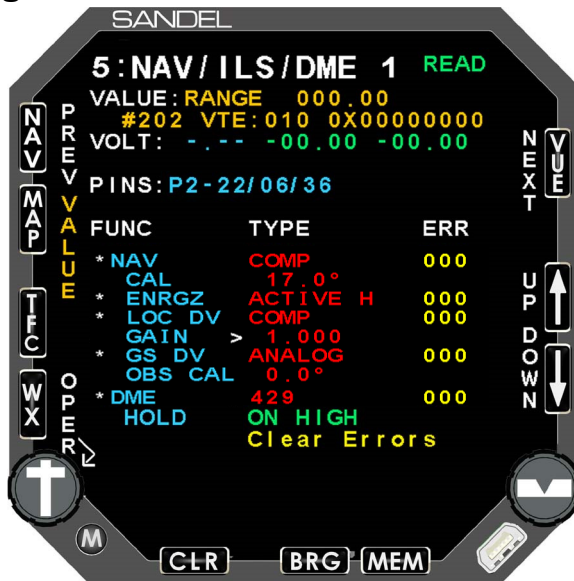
SANDEL

5:NAV/ILS/DME 1 READ
VALUE: RANGE 000.00
#202 VTE:010 0X00000000
VOLT: -.-- -00.00 -00.00

PINS: P2-22/06/36

| FUNC | TYPE | ERR |
|---|---|---|
| * NAV | COMP | 000 |
| CAL | 17.0° | |
| * ENRGZ | ACTIVE H | 000 |
| * LOC DV | COMP | 000 |
| GAIN | > 1.000 | |
| * GS DV | ANALOG | 000 |
| OBS CAL | 0.0° | |
| * DME | 429 | 000 |
| HOLD | ON HIGH | |

Clear Errors

NAV
MAP
TFC
WX

PREV
VALUE
OPER

NEXT
VUE
UP
DOWN

M
CLR
BRG
MEM